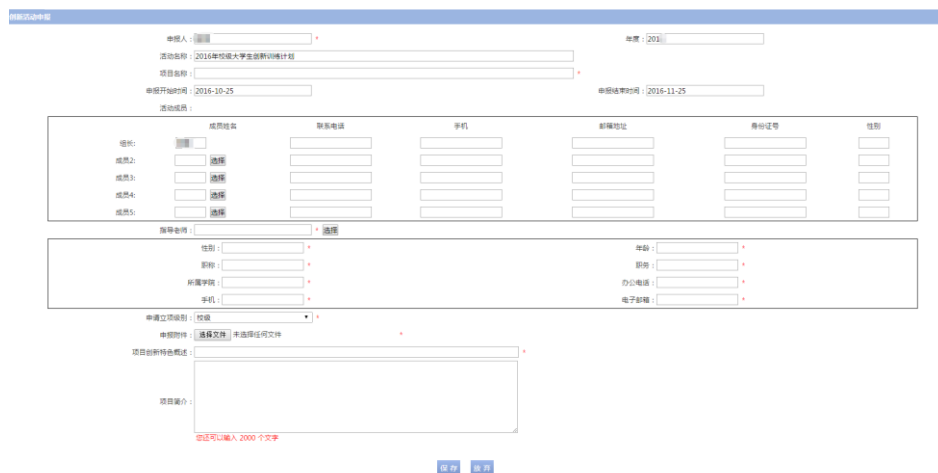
创新活动申报

申报人： *

年度：201

活动名称：2016年校级大学生创新训练计划

项目名称： *

申报开始时间：2016-10-25

申报结束时间：2016-11-25

活动成员：

| | 成员姓名 | 联系电话 | 手机 | 邮箱地址 | 身份证号 | 性别 |
|---|---|---|---|---|---|---|
| 组长: | | | | | | |
| 成员2: | 选择 | | | | | |
| 成员3: | 选择 | | | | | |
| 成员4: | 选择 | | | | | |
| 成员5: | 选择 | | | | | |

指导老师： * 选择

性别： *

年龄： *

职称： *

职务： *

所属学院： *

办公电话： *

手机： *

电子邮箱： *

申请立项级别：校级 *

申报附件：选择文件 未选择任何文件 *

项目创新特色概述： *

项目简介：

您还可以输入 2000 个文字

保存 返回